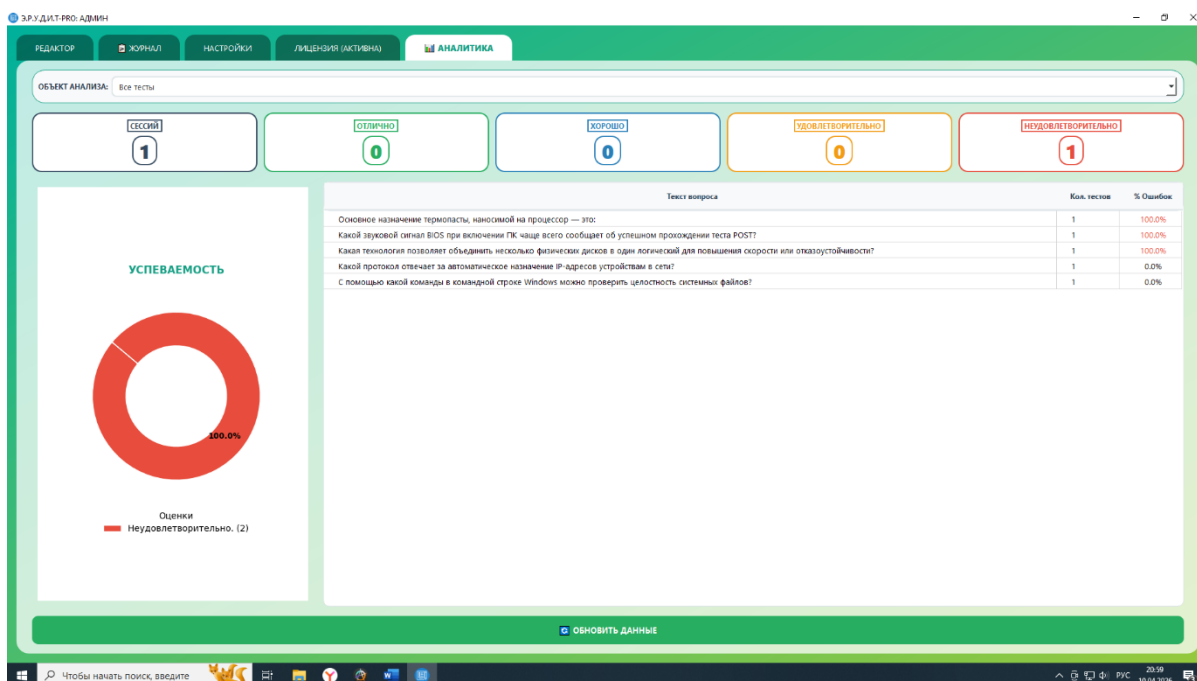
Э.Р.У.Д.И.Т-PRO: АДМИН

РЕДАКТОР | ЖУРНАЛ | НАСТРОЙКИ | ЛИЦЕНЗИЯ (АКТИВНА) | АНАЛИТИКА

ОБЪЕКТ АНАЛИЗА: Все тесты

СЕССИЙ
1

ОТЛИЧНО
0

ХОРОШО
0

УДОВЛЕТВОРИТЕЛЬНО
0

НЕУДОВЛЕТВОРИТЕЛЬНО
1

УСПЕВАЕМОСТЬ

100.0%

Оценки
Неудовлетворительно. (2)

| Текст вопроса | Кол. тестов | % Ошибок |
|---|---|---|
| Основное назначение термопасты, наносимой на процессор — это: | 1 | 100.0% |
| Какой звуковой сигнал BIOS при включении ПК чаще всего сообщает об успешном прохождении теста POST? | 1 | 100.0% |
| Какая технология позволяет объединить несколько физических дисков в один логический для повышения скорости или отказоустойчивости? | 1 | 100.0% |
| Какой протокол отвечает за автоматическое назначение IP-адресов устройствам в сети? | 1 | 0.0% |
| С помощью какой команды в командной строке Windows можно проверить целостность системных файлов? | 1 | 0.0% |

ОБНОВИТЬ ДАННЫЕ

Чтобы начать поиск, введите

РУС 20:59 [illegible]